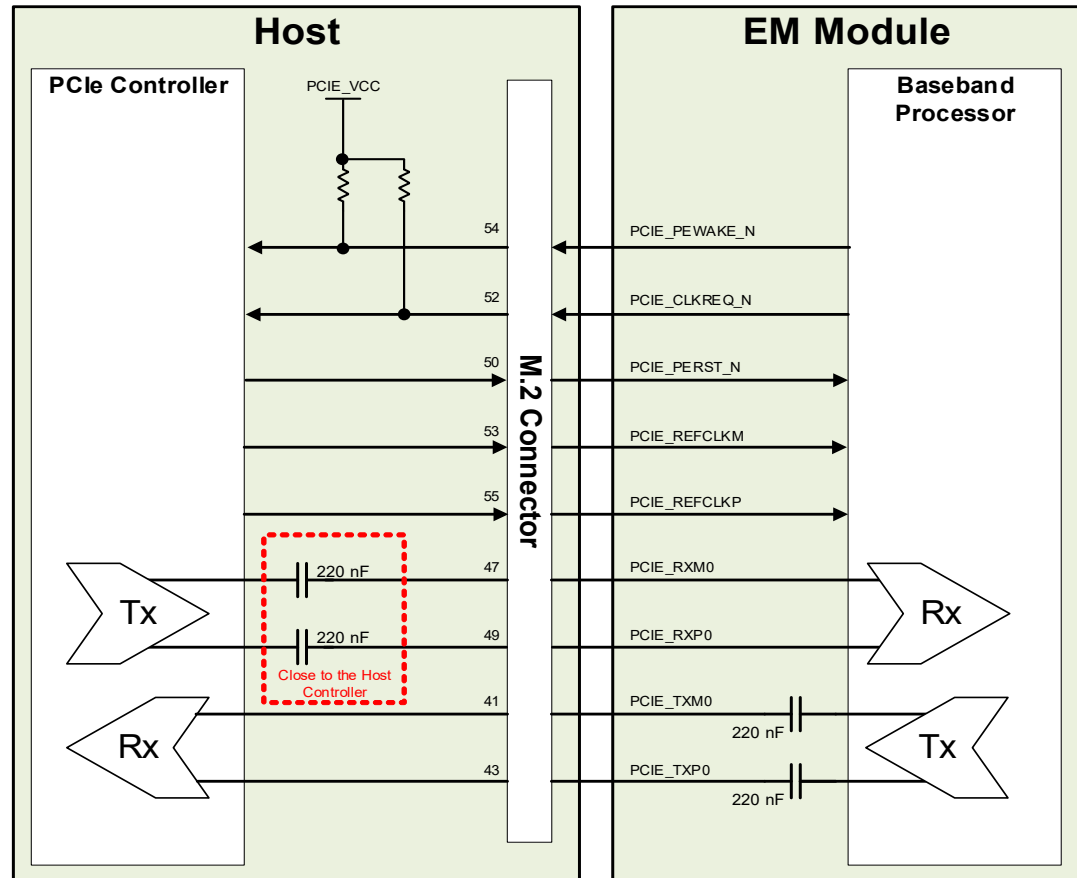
Host

EM Module

PCIe Controller

PCIE_VCC

Baseband Processor

54
PCIE_PEWAKE_N

52
PCIE_CLKREQ_N

50
PCIE_PERST_N

53
PCIE_REFCLKM

55
PCIE_REFCLKP

M.2 Connector

Tx
220 nF
47
PCIE_RXM0
Rx

220 nF
49
PCIE_RXP0

Close to the Host Controller

Rx
41
PCIE_TXM0
220 nF
Tx

43
PCIE_TXP0
220 nF